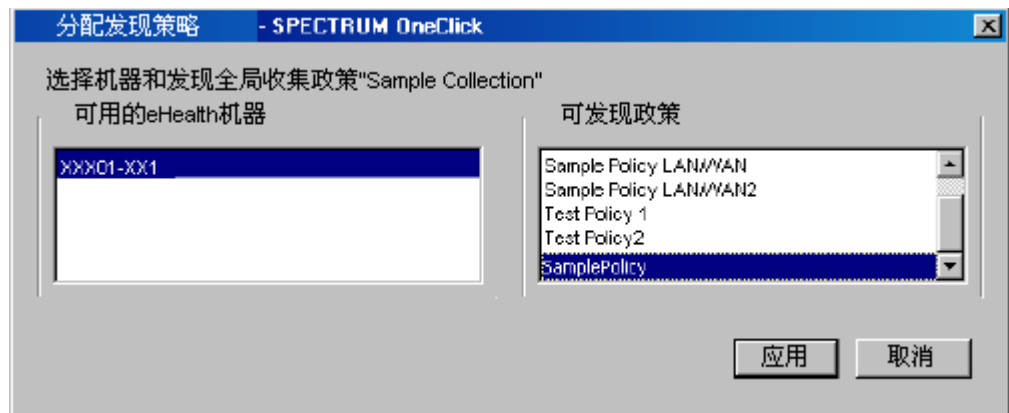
分配发现策略 - SPECTRUM OneClick

选择机器和发现全局收集政策"Sample Collection"

可用的eHealth机器

XXX01-XX1

可发现政策

Sample Policy LAN/WAN
Sample Policy LAN/WAN2
Test Policy 1
Test Policy2
SamplePolicy

应用

取消